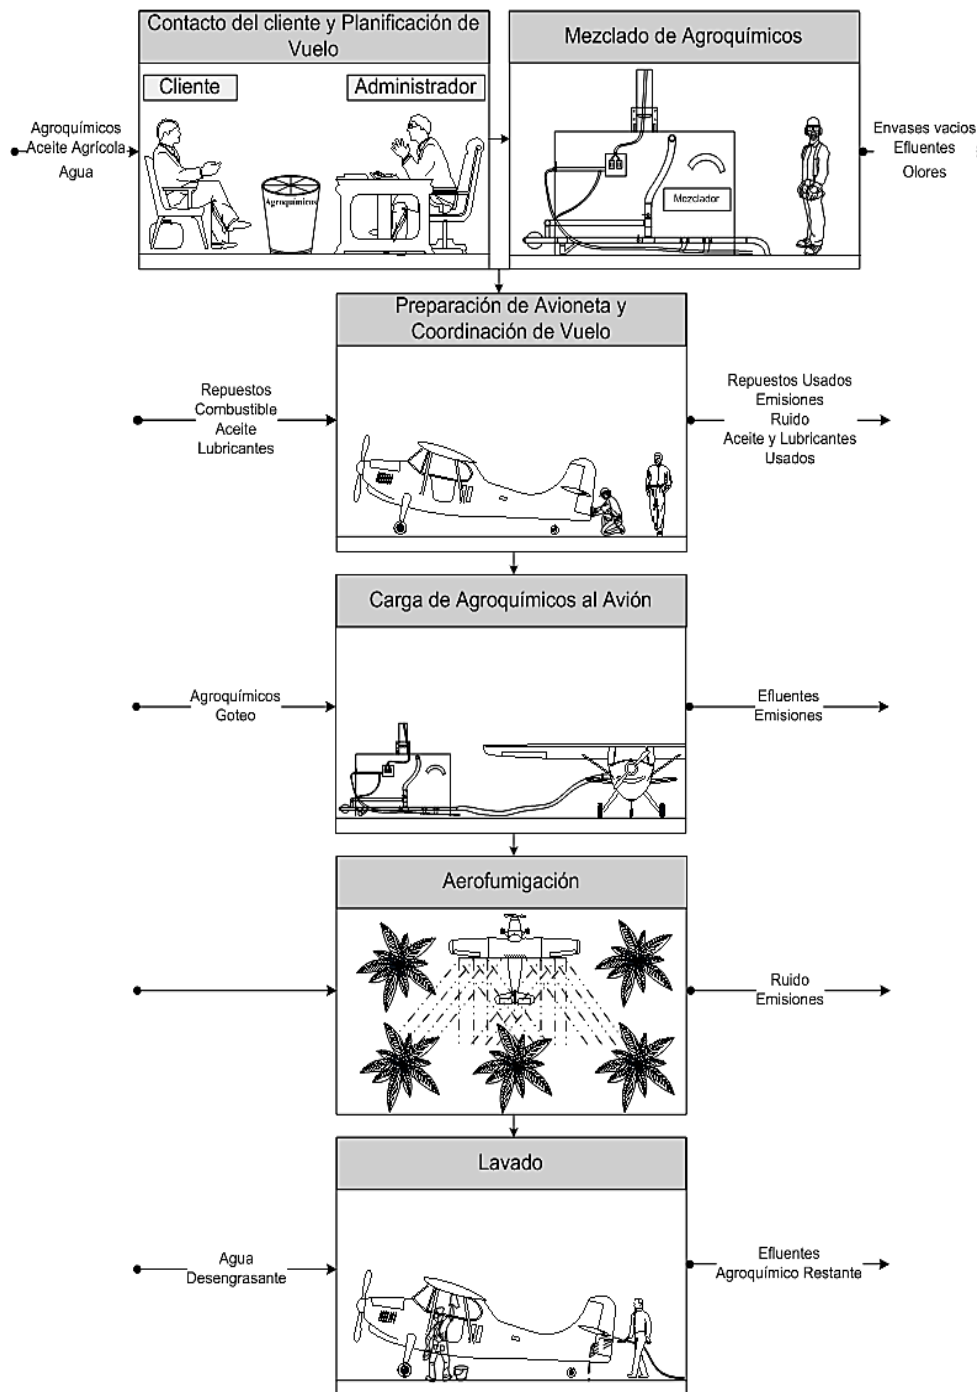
Agroquímicos
Aceite Agrícola
Agua

Contacto del cliente y Planificación de Vuelo

Cliente

Administrador

Agroquímicos

Mezclado de Agroquímicos

Mezclador

Envases vacios
Efluentes
Olores

Preparación de Avioneta y Coordinación de Vuelo

Repuestos
Combustible
Aceite
Lubricantes

Repuestos Usados
Emisiones
Ruido
Aceite y Lubricantes Usados

Carga de Agroquímicos al Avión

Agroquímicos
Goteo

Efluentes
Emisiones

Aerofumigación

Ruido
Emisiones

Lavado

Agua
Desengrasante

Efluentes
Agroquímico Restante